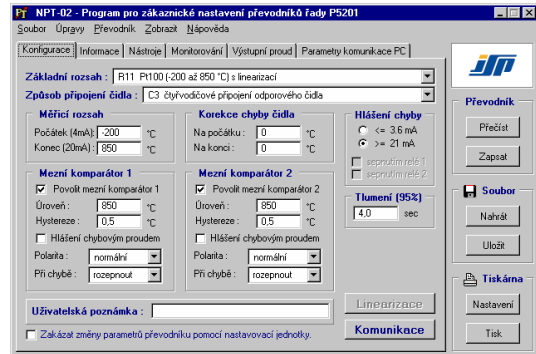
NPT-02 - Program pro zákaznické nastavení převodníků řady P5201

Soubor Úpravy Převodník Zobrazit Nápověda

Konfigurace | Informace | Nástroje | Monitorování | Výstupní proud | Parametry komunikace PC

Základní rozsah : R11 Pt100 (-200 až 850 °C) s linearizací

Způsob připojení čidla : C3 čtyřvodičové připojení odporového čidla

Měřicí rozsah
Počátek (4mA): -200 °C
Konec (20mA) : 850 °C

Korekce chyby čidla
Na počátku : 0 °C
Na konci : 0 °C

Hlášení chyby
<= 3.6 mA
>= 21 mA
sepnutím relé 1
sepnutím relé 2

Mezní komparátor 1
Povolit mezní komparátor 1
Úroveň : 850 °C
Hystereze : 0,5 °C
Hlášení chybovým proudem
Polarita : normální
Při chybě : rozepnout

Mezní komparátor 2
Povolit mezní komparátor 2
Úroveň : 850 °C
Hystereze : 0,5 °C
Hlášení chybovým proudem
Polarita : normální
Při chybě : rozepnout

Tlumení (95%)
4,0 sec

Uživatelská poznámka :

Linearizace

Komunikace

Zakázat změny parametrů převodníku pomocí nastavovací jednotky.

JSP

Převodník
Přečíst
Zapsat

Soubor
Nahrát
Uložit

Tiskárna
Nastavení
Tisk